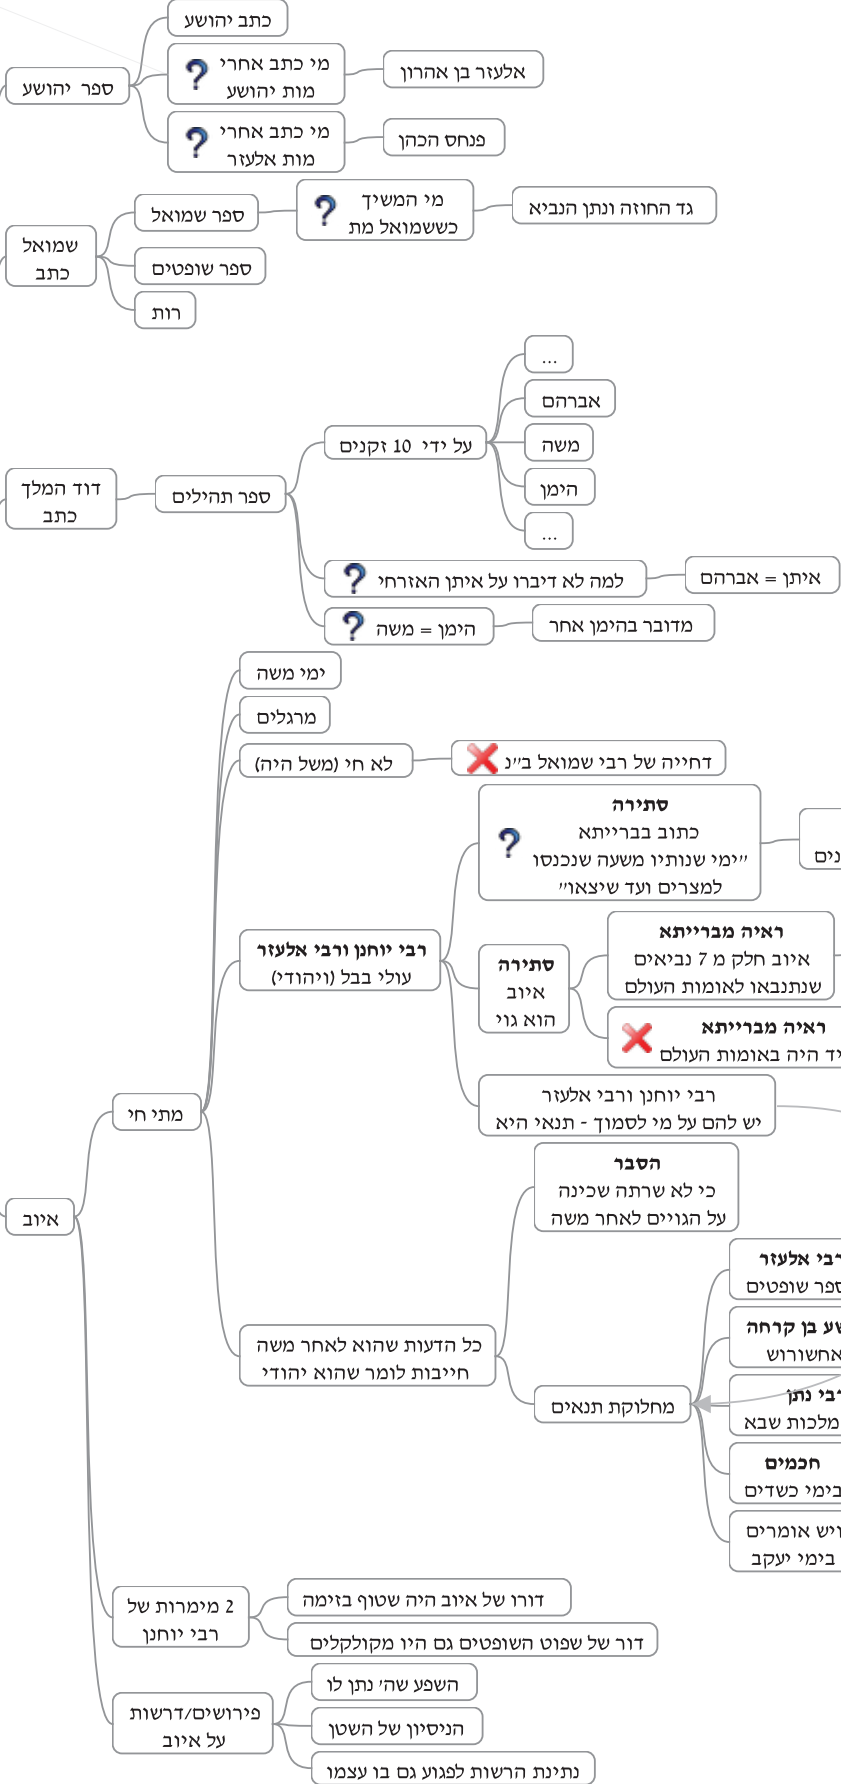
ספר יהושע
כתב יהושע
? מי כתב אחרי מות יהושע
אלעזר בן אהרון
? מי כתב אחרי מות אלעזר
פנחס הכהן

שמואל כתב
ספר שמואל
? מי המשיך כששמואל מת
גד החוזה ונתן הנביא
ספר שופטים
רות

דוד המלך כתב
ספר תהילים
על ידי 10 זקנים
...
אברהם
משה
הימן
...
? למה לא דיברו על איתן האזרחי
איתן = אברהם
? הימן = משה
מדובר בהימן אחר

איוב
מתי חי
ימי משה
מרגלים
לא חי (משל היה)
דחייה של רבי שמואל ב"נ
רבי יוחנן ורבי אלעזר
עולי בבל (ויהודי)
סתירה
כתוב בברייתא
"ימי שנותיו משעה שנכנסו למצרים ועד שיצאו"
?
נים
סתירה
איוב הוא גוי
ראיה מברייתא
איוב חלק מ 7 נביאים שנתנבאו לאומות העולם
ראיה מברייתא
יד היה באומות העולם
רבי יוחנן ורבי אלעזר
יש להם על מי לסמוך - תנאי היא
כל הדעות שהוא לאחר משה חייבות לומר שהוא יהודי
הסבר
כי לא שרתה שכינה על הגויים לאחר משה
מחלוקת תנאים
רבי אלעזר
ספר שופטים
שע בן קרחה
אחשורוש
רבי נתן
מלכות שבא
חכמים
בימי כשדים
ויש אומרים
בימי יעקב
2 מימרות של רבי יוחנן
דורו של איוב היה שטוף בזימה
דור של שפוט השופטים גם היו מקולקלים
פירושים/דרשות על איוב
השפע שה' נתן לו
הניסיון של השטן
נתינת הרשות לפגוע גם בו בעצמו